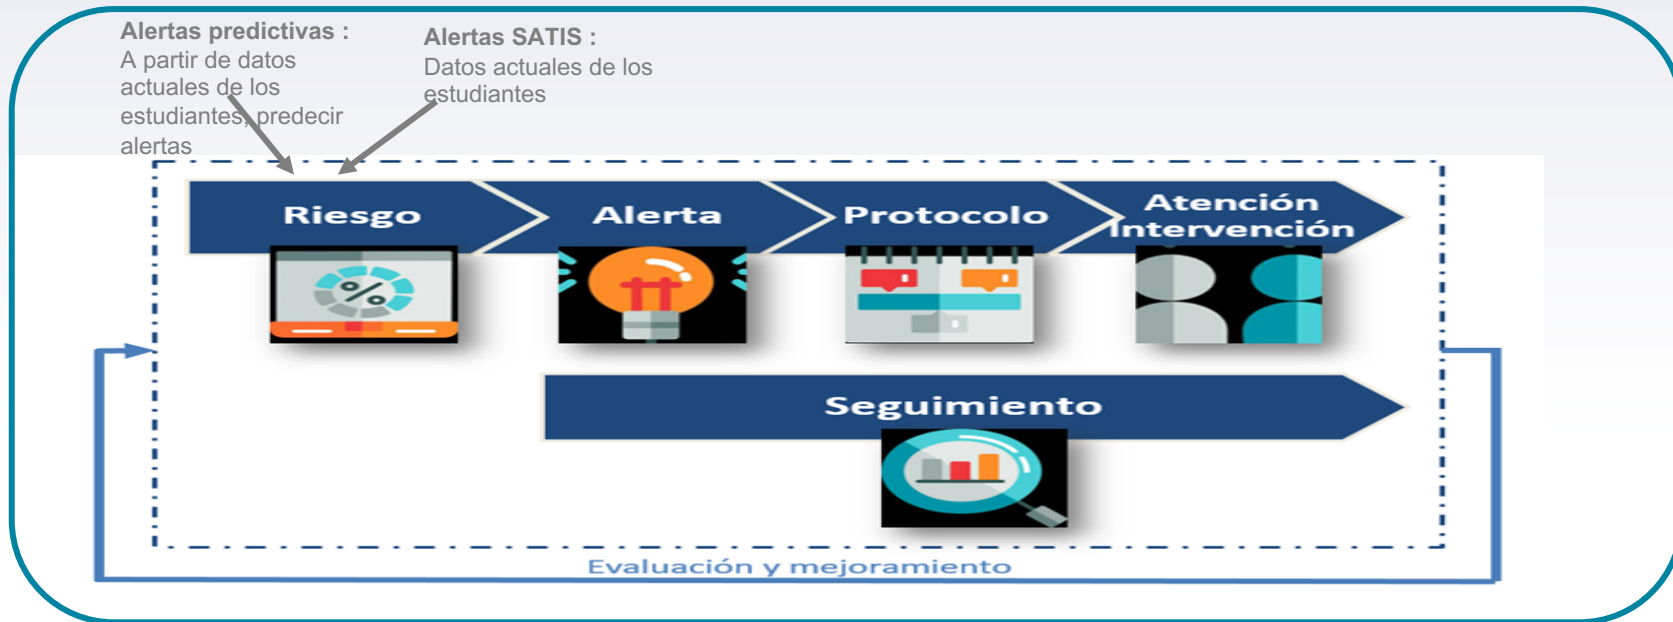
Alertas predictivas :
A partir de datos actuales de los estudiantes, predecir alertas

Alertas SATIS :
Datos actuales de los estudiantes

Riesgo

Alerta

Protocolo

Atención Intervención

%

Seguimiento

Evaluación y mejoramiento